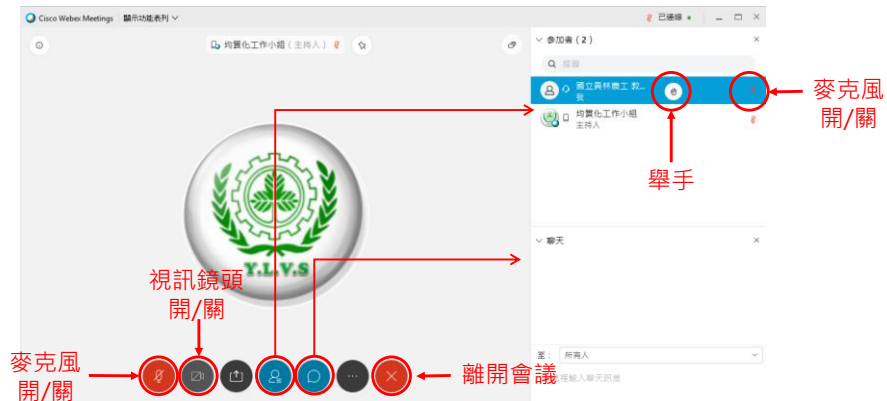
Cisco Webex Meetings 顯示功能表列

已連線

均質化工作小組（主持人）

參加者（2）

搜尋

國立員林農工 教...
我

均質化工作小組
主持人

麥克風
開/關

舉手

聊天

Y.L.V.S

視訊鏡頭
開/關

麥克風
開/關

離開會議

至： 所有人

在此處輸入聊天訊息